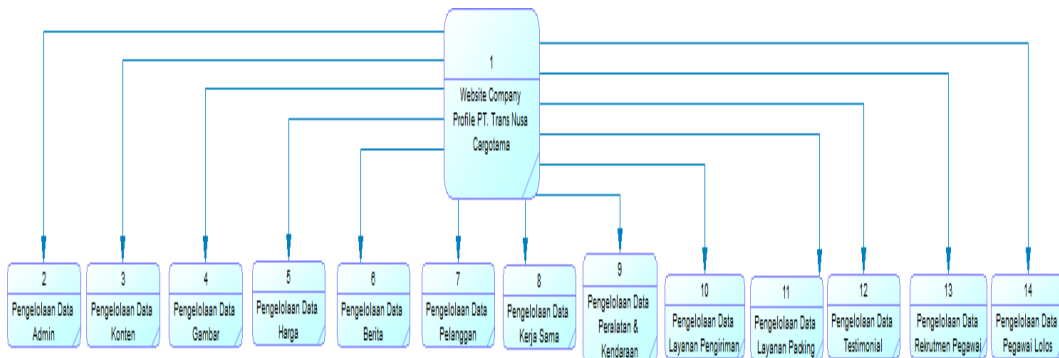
1
Website Company Profile PT. Trans Nusa Cargotama

2
Pengelolaan Data Admin

3
Pengelolaan Data Konten

4
Pengelolaan Data Gambar

5
Pengelolaan Data Harga

6
Pengelolaan Data Berita

7
Pengelolaan Data Pelanggan

8
Pengelolaan Data Kerja Sama

9
Pengelolaan Data Peralatan & Kendaraan

10
Pengelolaan Data Layanan Pengiriman

11
Pengelolaan Data Layanan Packing

12
Pengelolaan Data Testimonial

13
Pengelolaan Data Rekrutmen Pegawai

14
Pengelolaan Data Pegawai Lolos